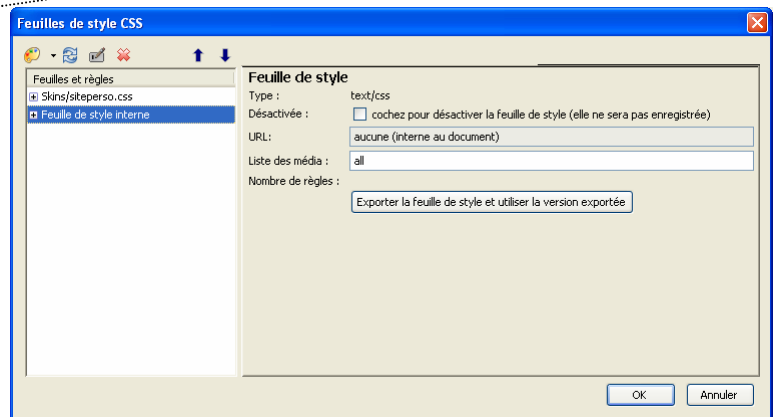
Feuilles de style CSS

Feuilles et règles
Skins/siteperso.css
Feuille de style interne

Feuille de style
Type : text/css
Désactivée : cochez pour désactiver la feuille de style (elle ne sera pas enregistrée)
URL: aucune (interne au document)
Liste des média : all
Nombre de règles :
Exporter la feuille de style et utiliser la version exportée

OK
Annuler